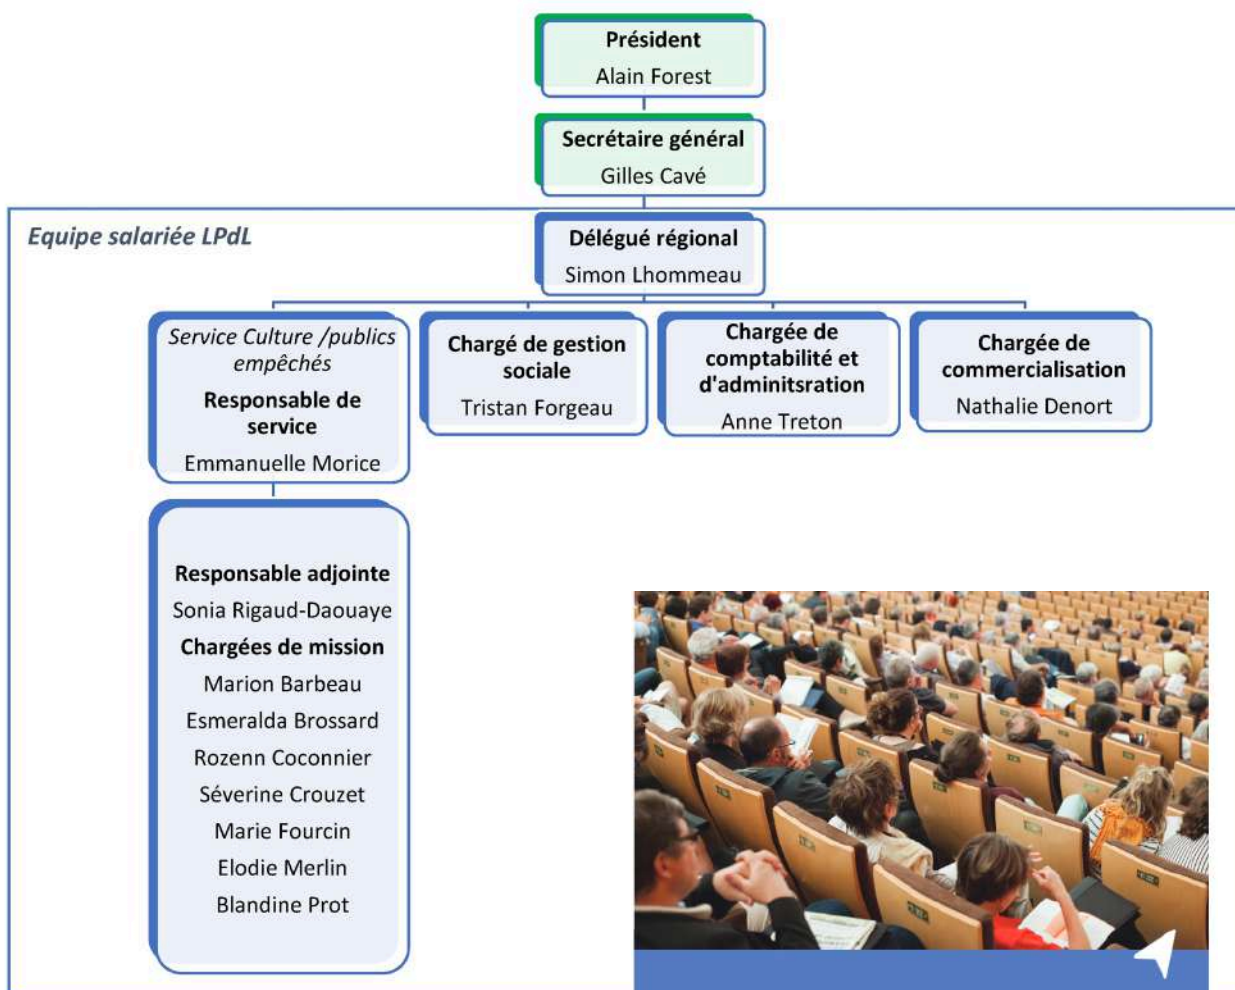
Président
Alain Forest

Secrétaire général
Gilles Cavé

Equipe salariée LPdL

Délégué régional
Simon Lhommeau

Service Culture /publics empêchés
Responsable de service
Emmanuelle Morice

Chargé de gestion sociale
Tristan Forgeau

Chargée de comptabilité et d'adminitsration
Anne Treton

Chargée de commercialisation
Nathalie Denort

Responsable adjointe
Sonia Rigaud-Daouaye
Chargées de mission
Marion Barbeau
Esmeralda Brossard
Rozenn Coconnier
Séverine Crouzet
Marie Fourcin
Elodie Merlin
Blandine Prot